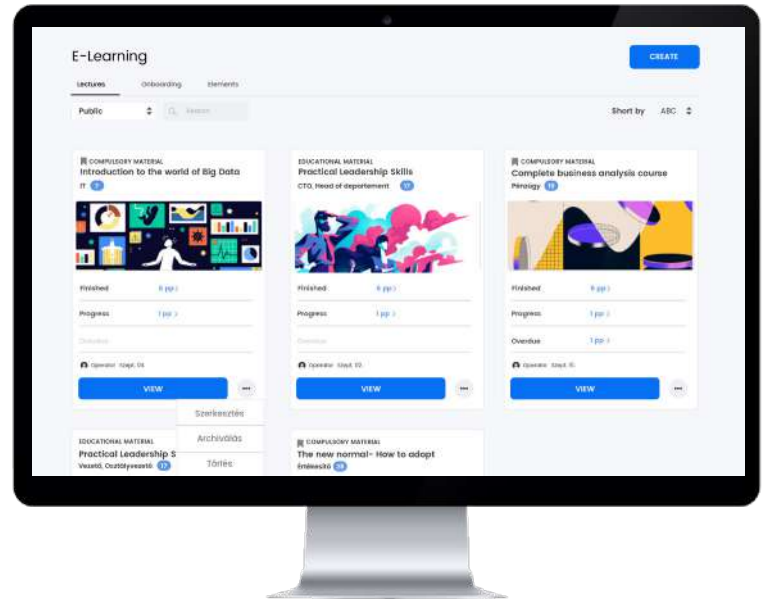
E-Learning

CREATE

Lectures Onboarding Elements

Public Search

Short by ABC

COMPULSORY MATERIAL
Introduction to the world of Big Data
IT 3

Finished 6 pp
Progress 1 pp
Overdue
Operator Szept. 04.
VIEW

EDUCATIONAL MATERIAL
Practical Leadership Skills
CTO, Head of departement 17

Finished 6 pp
Progress 1 pp
Overdue
Operator Szept. 02.
VIEW

COMPULSORY MATERIAL
Complete business analysis course
Pénzügy 16

Finished 6 pp
Progress 1 pp
Overdue 1 pp
Operator Szept. 15.
VIEW

Szerkesztés
Archiválás
Törlés

EDUCATIONAL MATERIAL
Practical Leadership S
Vezető, Osztályvezető 17

COMPULSORY MATERIAL
The new normal- How to adopt
Értékesítő 16